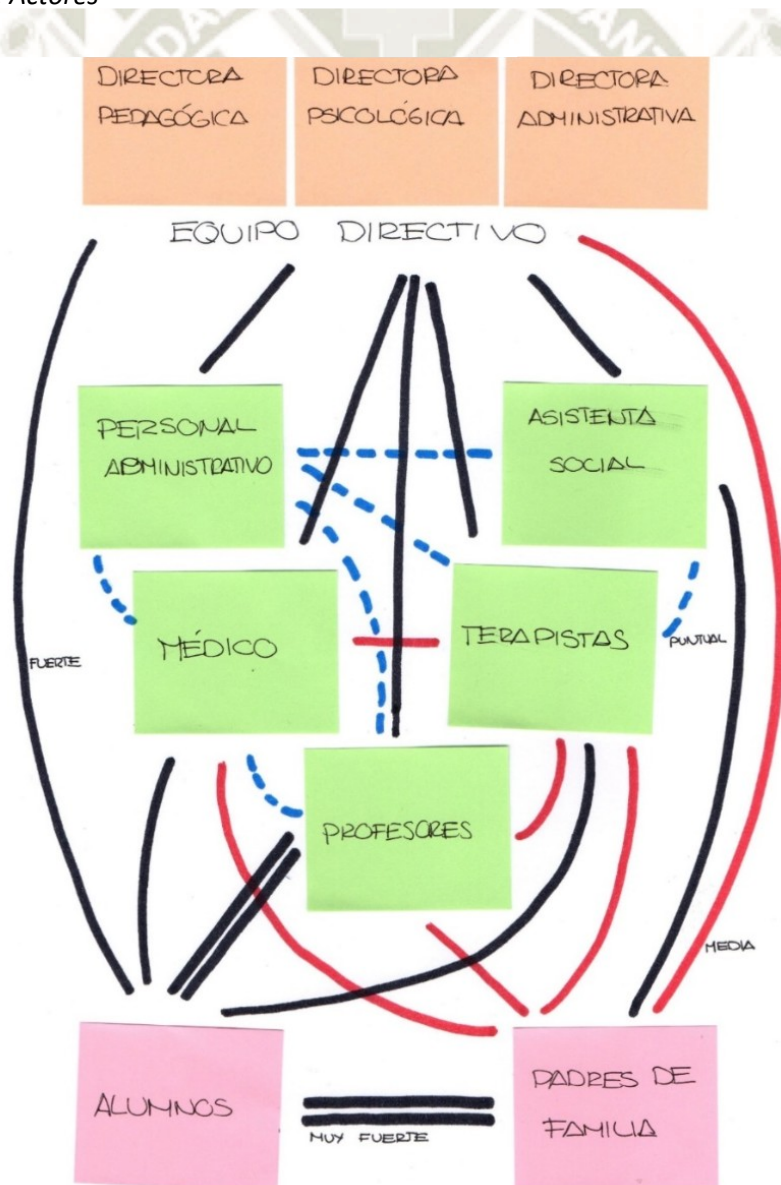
Actores

DIRECTORA PEDAGÓGICA

DIRECTORA PSICOLÓGICA

DIRECTORA ADMINISTRATIVA

EQUIPO DIRECTIVO

PERSONAL ADMINISTRATIVO

ASISTENTA SOCIAL

MÉDICO

TERAPISTAS

PUNTUAL

FUERTE

PROFESORES

MEDIA

ALUMNOS

MUY FUERTE

PADRES DE FAMILIA